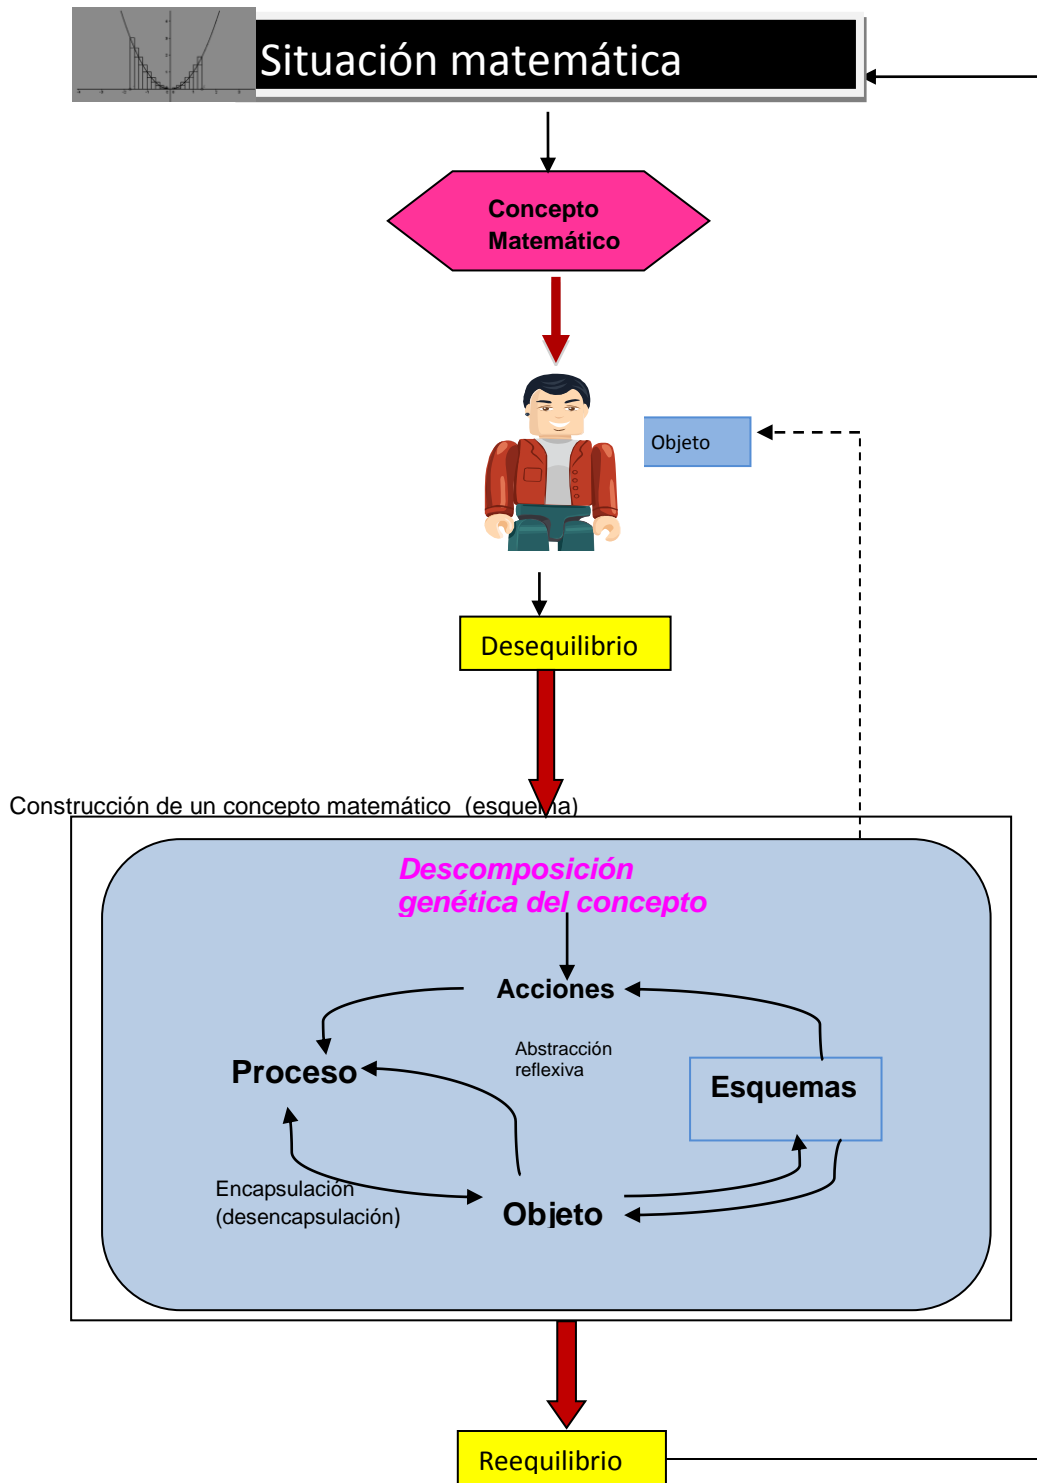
Situación matemática

Concepto Matemático

Objeto

Desequilibrio

Construcción de un concepto matemático (esquema)

Descomposición genética del concepto

Acciones

Abstracción reflexiva

Proceso

Esquemas

Encapsulación (desencapsulación)

Objeto

Reequilibrio